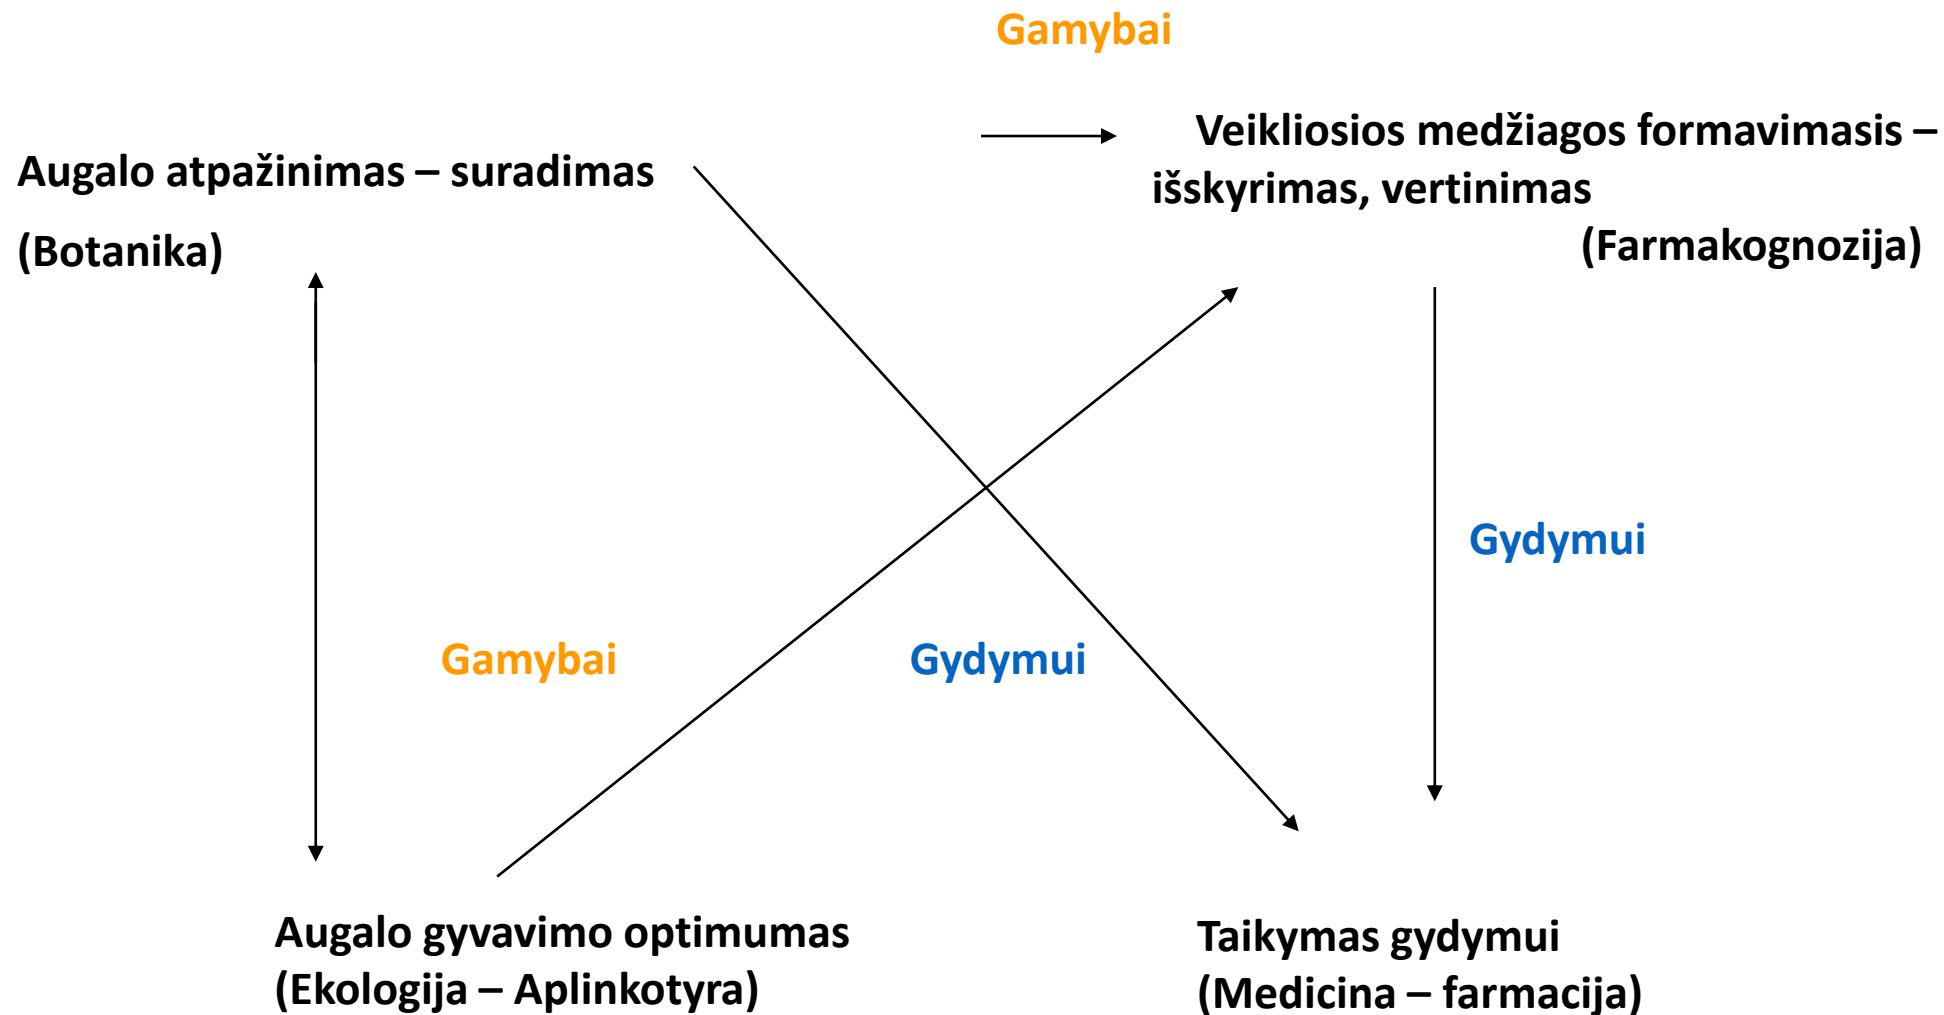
Gamybai

Augalo atpažinimas – suradimas

(Botanika)

Veikliosios medžiagos formavimasis – išskyrimas, vertinimas

(Farmakognozija)

Gydymui

Gamybai

Gydymui

Augalo gyvavimo optimumas
(Ekologija – Aplinkotyra)

Taikymas gydymui
(Medicina – farmacija)